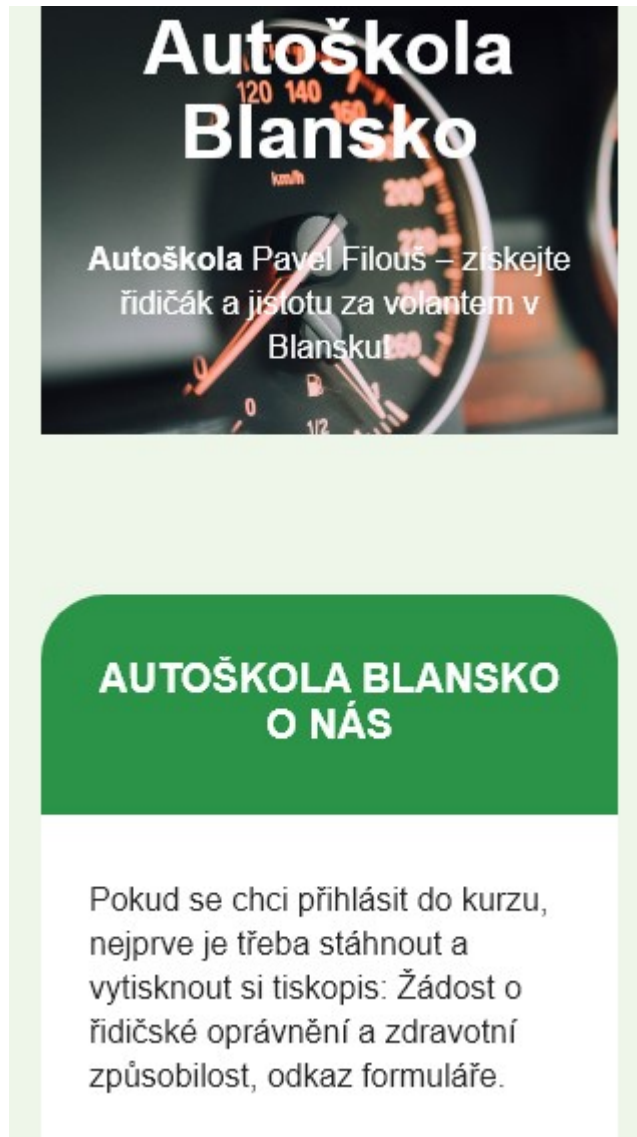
Autoškola Blansko

**Autoškola** Pavel Filouš – získejte řidičák a jistotu za volantem v Blansku!

AUTOŠKOLA BLANSKO O NÁS

Pokud se chci přihlásit do kurzu, nejprve je třeba stáhnout a vytisknout si tiskopis: Žádost o řidičské oprávnění a zdravotní způsobilost, odkaz formuláře.